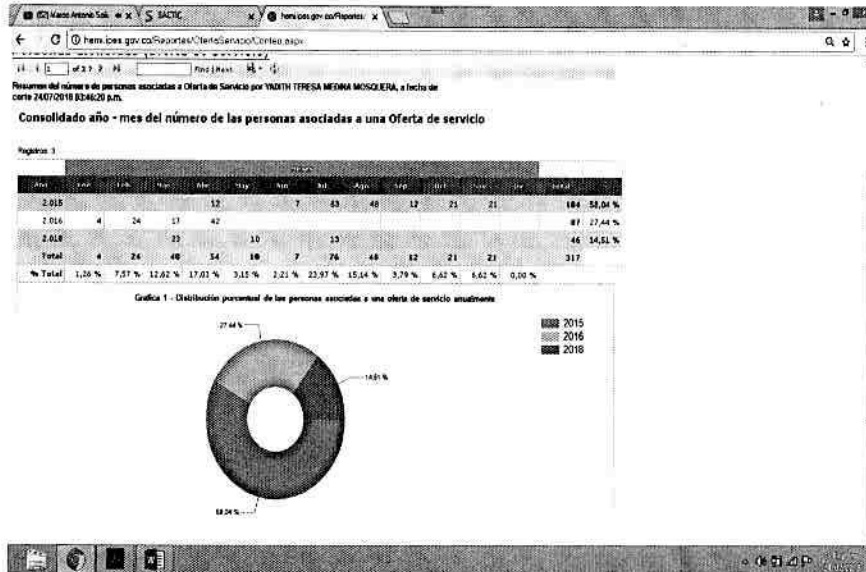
(2) Marco Antonio Sol... × | SIACTIC × | hemi.ices.gov.co/Reportes ×

hemi.ices.gov.co/Reportes/OfertaServicio/Conteo.aspx

1 of 1 ? | Find | Next

Resumen del número de personas asociadas a Oferta de Servicio por YADITH TERESA MEDINA MOSQUERA, a fecha de corte 24/07/2018 03:46:20 p.m.

Consolidado año - mes del número de las personas asociadas a una Oferta de servicio

Registros: 3

| Año | Ene | Feb | Mar | Abr | May | Jun | Jul | Ago | Sep | Oct | Nov | Dic | Total | |
|---|---|---|---|---|---|---|---|---|---|---|---|---|---|---|
| 2.015 | | | | 12 | | 7 | 43 | 48 | 12 | 21 | 21 | | 184 | 58,04 % |
| 2.016 | 4 | 24 | 17 | 42 | | | | | | | | | 87 | 27,44 % |
| 2.018 | | | 23 | | 10 | | 13 | | | | | | 46 | 14,51 % |
| Total | 4 | 24 | 40 | 54 | 10 | 7 | 76 | 48 | 12 | 21 | 21 | | 317 | |
| % Total | 1,26 % | 7,57 % | 12,62 % | 17,03 % | 3,15 % | 2,21 % | 23,97 % | 15,14 % | 3,79 % | 6,62 % | 6,62 % | 0,00 % | | |

Grafica 1 - Distribución porcentual de las personas asociadas a una oferta de servicio anualmente

27,44 %

14,51 %

58,04 %

2015
2016
2018